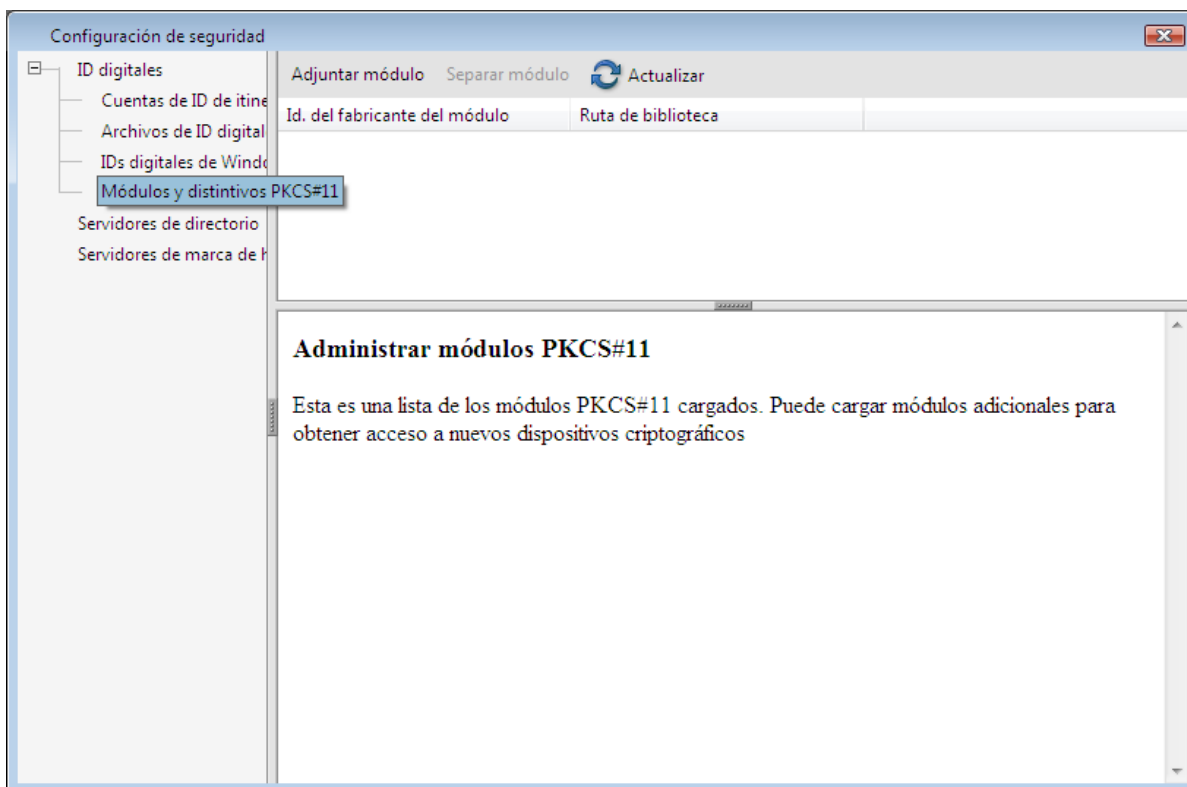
Configuración de seguridad

ID digitales
Cuentas de ID de itine
Archivos de ID digital
IDs digitales de Windo
Módulos y distintivos PKCS#11
Servidores de directorio
Servidores de marca de h

Adjuntar módulo Separar módulo Actualizar

| Id. del fabricante del módulo | Ruta de biblioteca |
|---|---|

Administrar módulos PKCS#11

Esta es una lista de los módulos PKCS#11 cargados. Puede cargar módulos adicionales para obtener acceso a nuevos dispositivos criptográficos